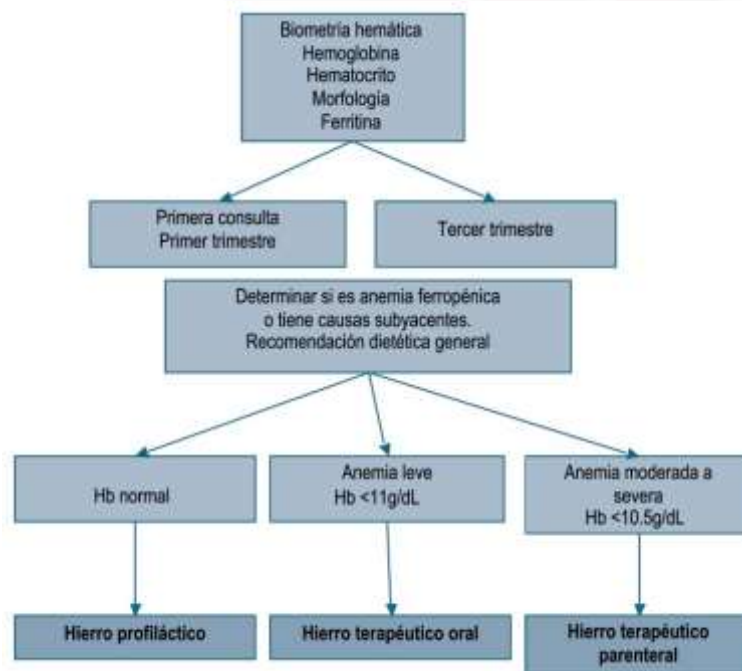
Biometría hemática
Hemoglobina
Hematocrito
Morfología
Ferritina

Primera consulta
Primer trimestre

Tercer trimestre

Determinar si es anemia ferropénica
o tiene causas subyacentes.
Recomendación dietética general

Hb normal

Anemia leve
Hb <11g/dL

Anemia moderada a severa
Hb <10.5g/dL

Hierro profiláctico

Hierro terapéutico oral

Hierro terapéutico parenteral